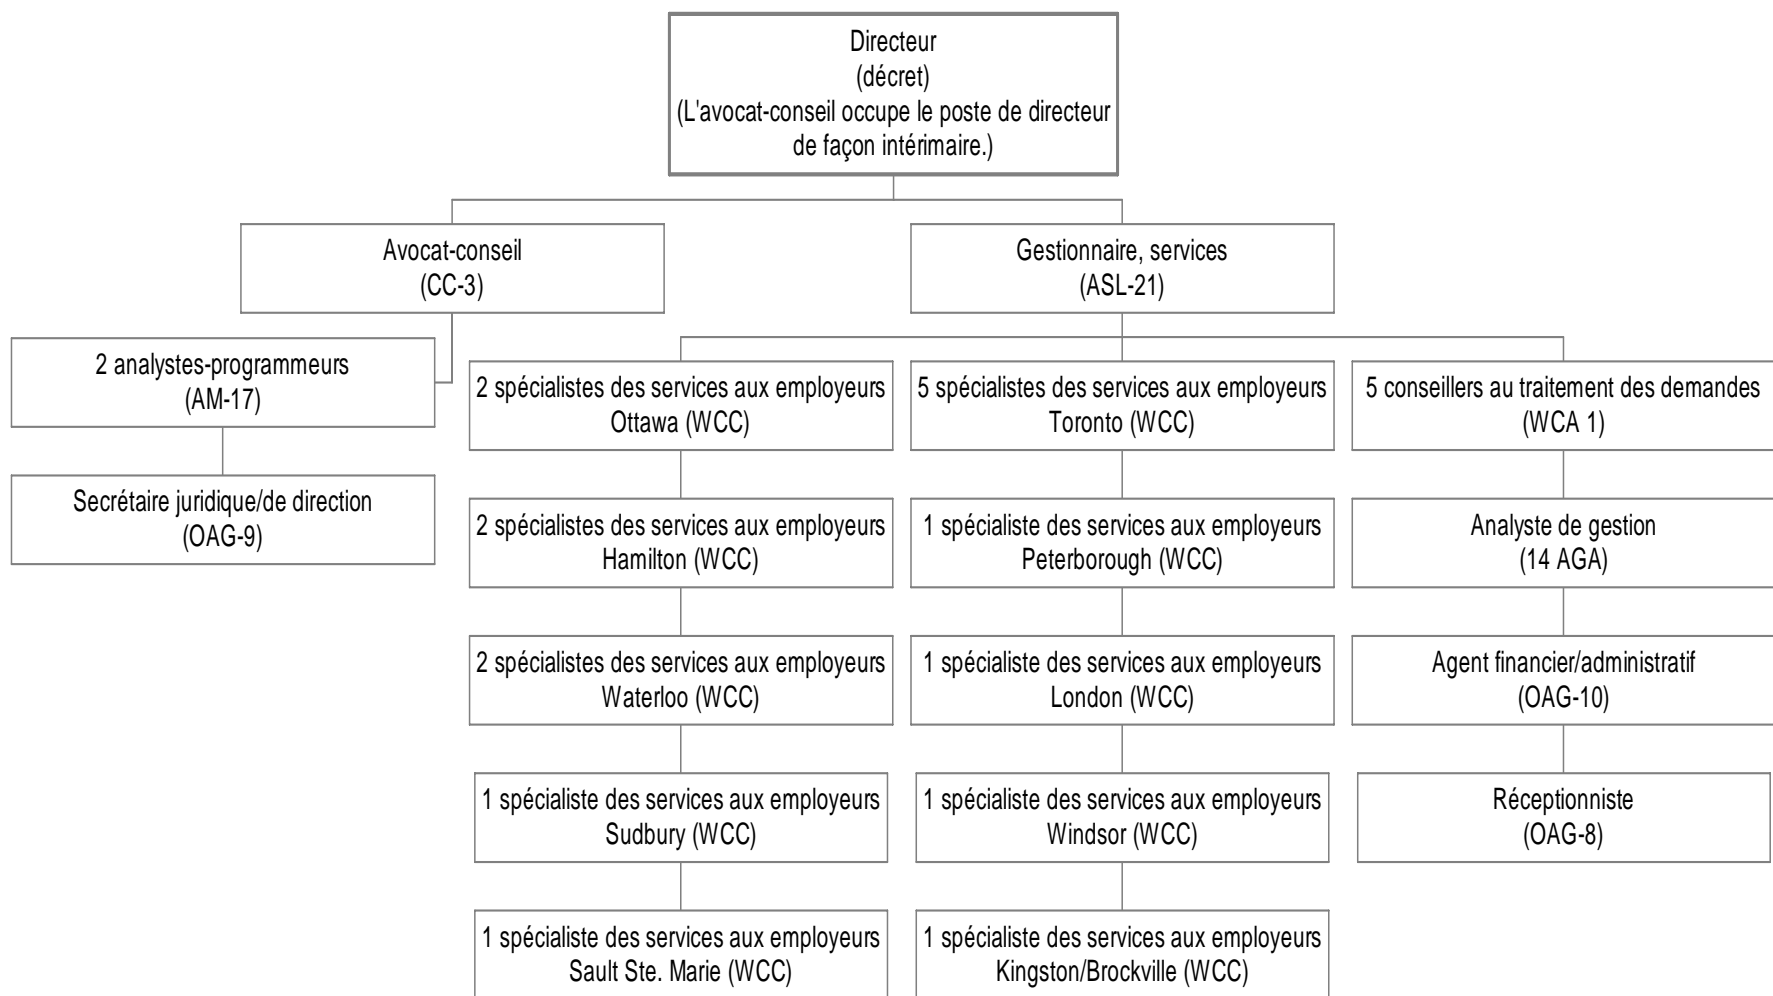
Directeur
(décret)
(L'avocat-conseil occupe le poste de directeur de façon intérimaire.)

Avocat-conseil
(CC-3)

Gestionnaire, services
(ASL-21)

2 analystes-programmeurs
(AM-17)

Secrétaire juridique/de direction
(OAG-9)

2 spécialistes des services aux employeurs
Ottawa (WCC)

2 spécialistes des services aux employeurs
Hamilton (WCC)

2 spécialistes des services aux employeurs
Waterloo (WCC)

1 spécialiste des services aux employeurs
Sudbury (WCC)

1 spécialiste des services aux employeurs
Sault Ste. Marie (WCC)

5 spécialistes des services aux employeurs
Toronto (WCC)

1 spécialiste des services aux employeurs
Peterborough (WCC)

1 spécialiste des services aux employeurs
London (WCC)

1 spécialiste des services aux employeurs
Windsor (WCC)

1 spécialiste des services aux employeurs
Kingston/Brockville (WCC)

5 conseillers au traitement des demandes
(WCA 1)

Analyste de gestion
(14 AGA)

Agent financier/administratif
(OAG-10)

Réceptionniste
(OAG-8)